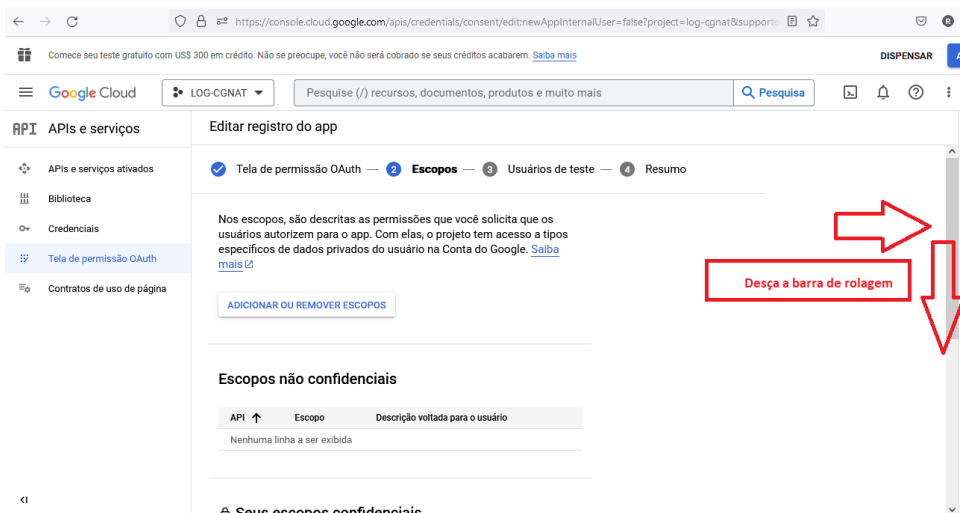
https://console.cloud.google.com/apis/credentials/consent/edit;newAppInternalUser=false?project=log-cgnat&supporte

Comece seu teste gratuito com US$ 300 em crédito. Não se preocupe, você não será cobrado se seus créditos acabarem. Saiba mais

DISPENSAR

Google Cloud

LOG-CGNAT

Pesquise (/) recursos, documentos, produtos e muito mais

Pesquisa

API APIs e serviços

APIs e serviços ativados

Biblioteca

Credenciais

Tela de permissão OAuth

Contratos de uso de página

Editar registro do app

Tela de permissão OAuth — 2 Escopos — 3 Usuários de teste — 4 Resumo

Nos escopos, são descritas as permissões que você solicita que os usuários autorizem para o app. Com elas, o projeto tem acesso a tipos específicos de dados privados do usuário na Conta do Google. Saiba mais

ADICIONAR OU REMOVER ESCOPOS

Desça a barra de rolagem

Escopos não confidenciais

| API ↑ | Escopo | Descrição voltada para o usuário |
|---|---|---|
| Nenhuma linha a ser exibida | | |

Seus escopos confidenciais